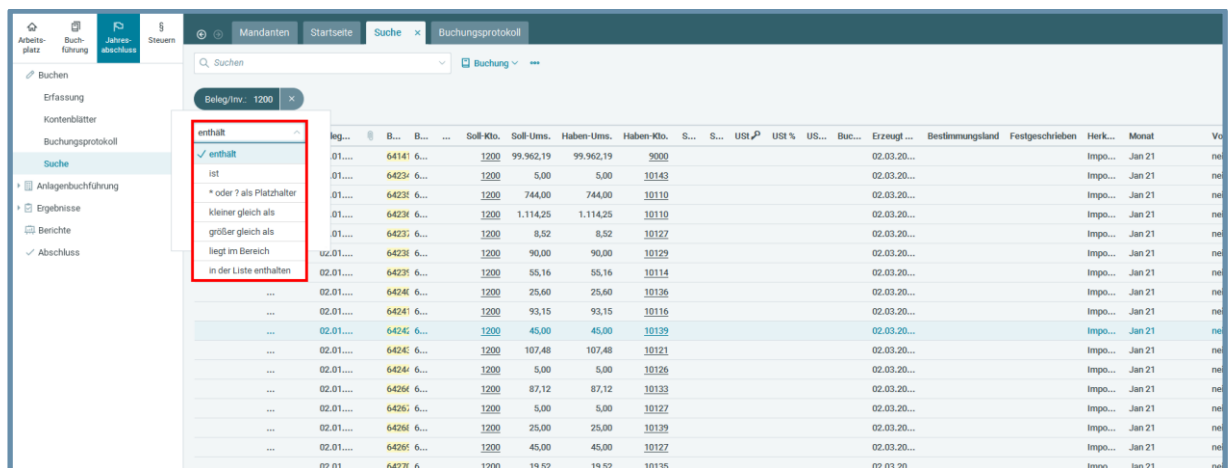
Arbeitsplatz Buchführung Jahresabschluss Steuern

Mandanten Startseite Suche × Buchungsprotokoll

Buchen
Erfassung
Kontenblätter
Buchungsprotokoll
Suche
Anlagenbuchführung
Ergebnisse
Berichte
Abschluss

Suchen
Buchung

Beleg/Inv.: 1200 ×

enthält
✓ enthält
ist
* oder ? als Platzhalter
kleiner gleich als
größer gleich als
liegt im Bereich
in der Liste enthalten

| Beleg... | B... | B... | ... | Soll-Kto. | Soll-Ums. | Haben-Ums. | Haben-Kto. | S... | S... | USt | USt % | US... | Buc... | Erzeugt ... | Bestimmungsland | Festgeschrieben | Herk... | Monat | Vo |
|---|---|---|---|---|---|---|---|---|---|---|---|---|---|---|---|---|---|---|---|
| 02.01.... | 64141 | 6... | | 1200 | 99.962,19 | 99.962,19 | 9000 | | | | | | | 02.03.20... | | | Impo... | Jan 21 | ne |
| 02.01.... | 6423 | 6... | | 1200 | 5,00 | 5,00 | 10143 | | | | | | | 02.03.20... | | | Impo... | Jan 21 | ne |
| 02.01.... | 6423 | 6... | | 1200 | 744,00 | 744,00 | 10110 | | | | | | | 02.03.20... | | | Impo... | Jan 21 | ne |
| 02.01.... | 6423 | 6... | | 1200 | 1.114,25 | 1.114,25 | 10110 | | | | | | | 02.03.20... | | | Impo... | Jan 21 | ne |
| 02.01.... | 6423 | 6... | | 1200 | 8,52 | 8,52 | 10127 | | | | | | | 02.03.20... | | | Impo... | Jan 21 | ne |
| 02.01.... | 6423 | 6... | | 1200 | 90,00 | 90,00 | 10129 | | | | | | | 02.03.20... | | | Impo... | Jan 21 | ne |
| 02.01.... | 6423 | 6... | | 1200 | 55,16 | 55,16 | 10114 | | | | | | | 02.03.20... | | | Impo... | Jan 21 | ne |
| 02.01.... | 6424 | 6... | | 1200 | 25,60 | 25,60 | 10136 | | | | | | | 02.03.20... | | | Impo... | Jan 21 | ne |
| 02.01.... | 6424 | 6... | | 1200 | 93,15 | 93,15 | 10116 | | | | | | | 02.03.20... | | | Impo... | Jan 21 | ne |
| 02.01.... | 6424 | 6... | | 1200 | 45,00 | 45,00 | 10139 | | | | | | | 02.03.20... | | | Impo... | Jan 21 | ne |
| 02.01.... | 6424 | 6... | | 1200 | 107,48 | 107,48 | 10121 | | | | | | | 02.03.20... | | | Impo... | Jan 21 | ne |
| 02.01.... | 6424 | 6... | | 1200 | 5,00 | 5,00 | 10126 | | | | | | | 02.03.20... | | | Impo... | Jan 21 | ne |
| 02.01.... | 6426 | 6... | | 1200 | 87,12 | 87,12 | 10133 | | | | | | | 02.03.20... | | | Impo... | Jan 21 | ne |
| 02.01.... | 6426 | 6... | | 1200 | 5,00 | 5,00 | 10127 | | | | | | | 02.03.20... | | | Impo... | Jan 21 | ne |
| 02.01.... | 6426 | 6... | | 1200 | 25,00 | 25,00 | 10139 | | | | | | | 02.03.20... | | | Impo... | Jan 21 | ne |
| 02.01.... | 6426 | 6... | | 1200 | 45,00 | 45,00 | 10127 | | | | | | | 02.03.20... | | | Impo... | Jan 21 | ne |
| 02.01 | 6427 | 6... | | 1200 | 19,52 | 19,52 | 10135 | | | | | | | 02.03.20 | | | Impo | Jan 21 | ne |